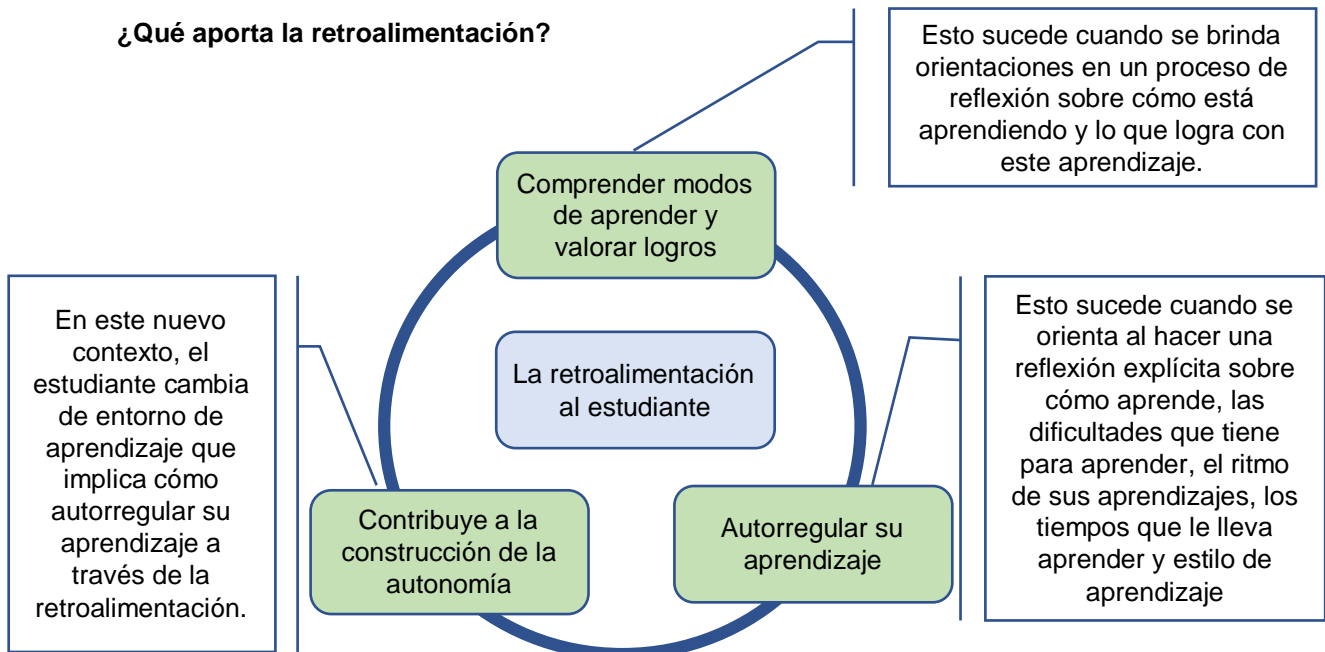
¿Qué aporta la retroalimentación?

Esto sucede cuando se brinda orientaciones en un proceso de reflexión sobre cómo está aprendiendo y lo que logra con este aprendizaje.

Comprender modos de aprender y valorar logros

En este nuevo contexto, el estudiante cambia de entorno de aprendizaje que implica cómo autorregular su aprendizaje a través de la retroalimentación.

La retroalimentación al estudiante

Esto sucede cuando se orienta al hacer una reflexión explícita sobre cómo aprende, las dificultades que tiene para aprender, el ritmo de sus aprendizajes, los tiempos que le lleva aprender y estilo de aprendizaje

Contribuye a la construcción de la autonomía

Autorregular su aprendizaje